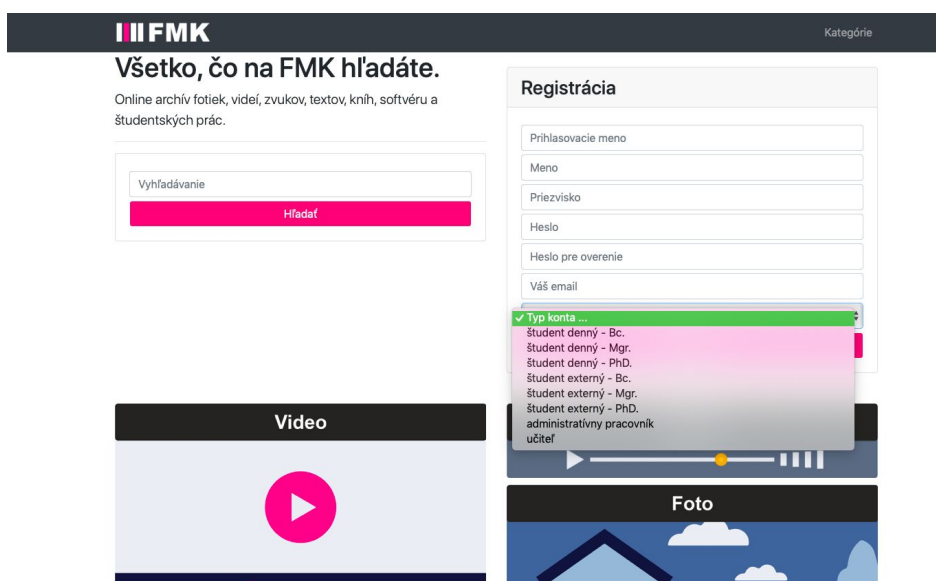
FMK

Kategórie

Všetko, čo na FMK hľadáte.

Online archív fotiek, videí, zvukov, textov, kníh, softvéru a študentských prác.

Vyhľadávanie

Hľadať

Registrácia

Prihlasovacie meno

Meno

Priezvisko

Heslo

Heslo pre overenie

Váš email

✓ Typ konta ...
študent denný - Bc.
študent denný - Mgr.
študent denný - PhD.
študent externý - Bc.
študent externý - Mgr.
študent externý - PhD.
administratívny pracovník
učiteľ

Video

Foto